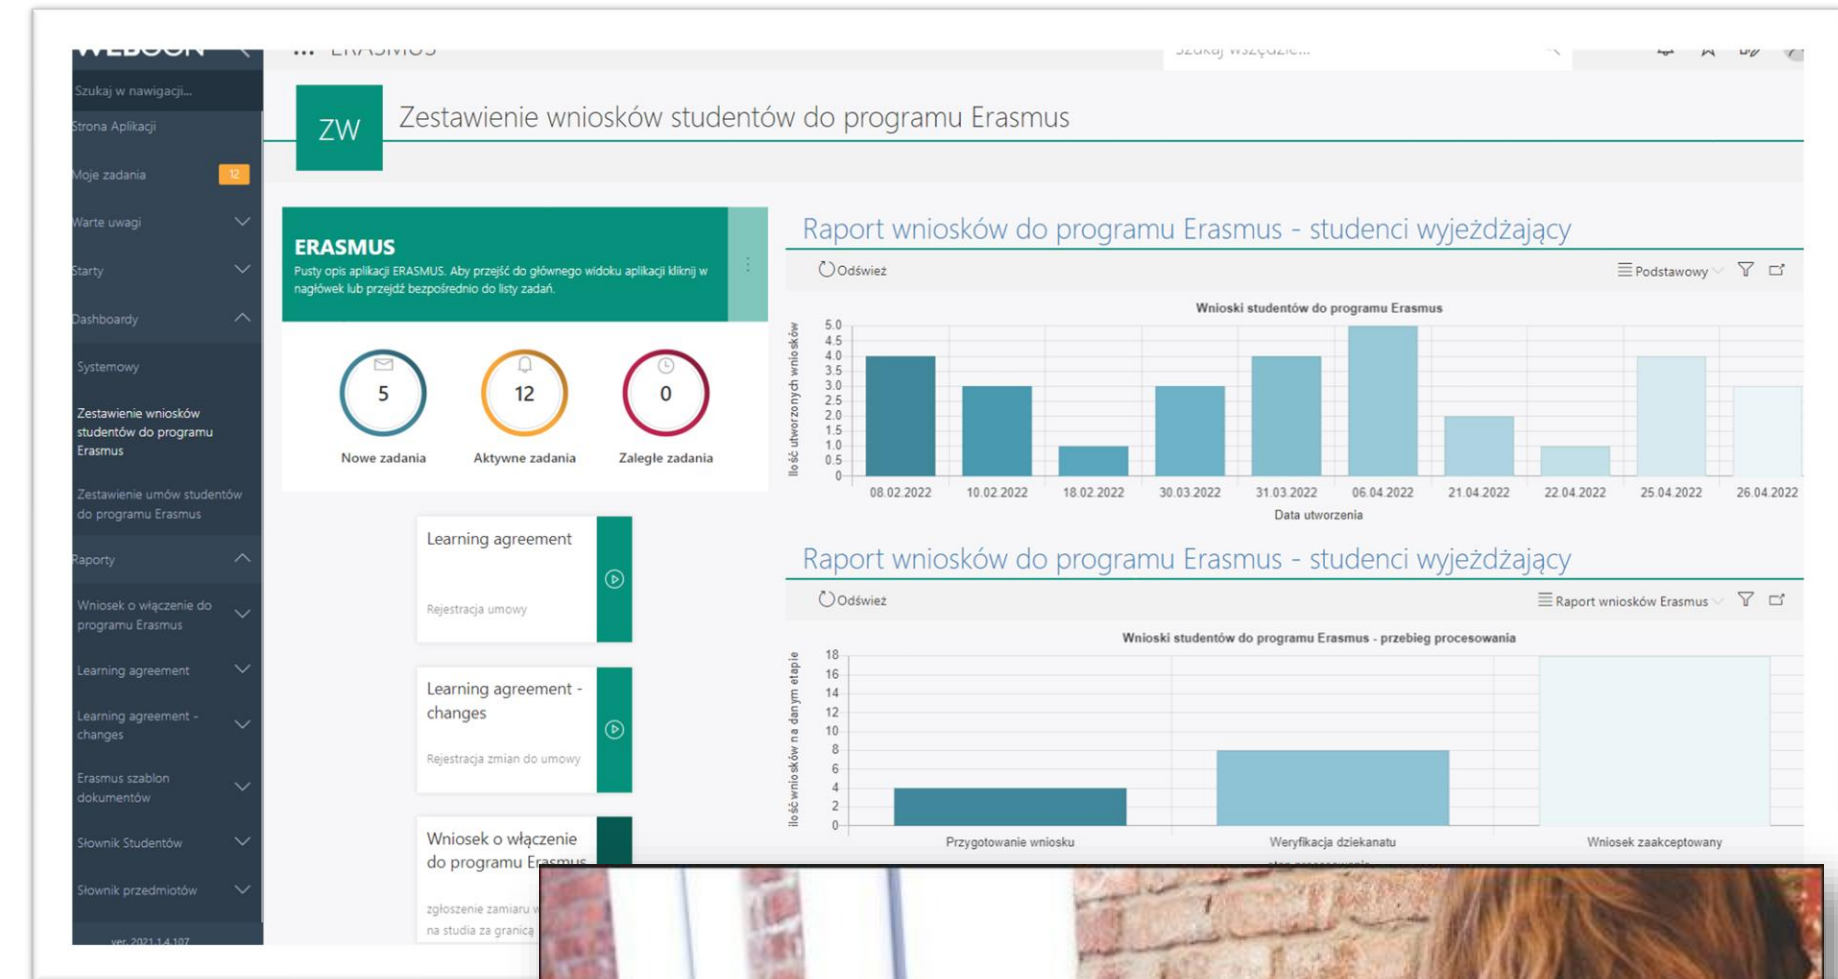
WEBCON ERASMUS Szukaj wszędzie...

Szukaj w nawigacji...
Strona Aplikacji
Moje zadania 12
Warte uwagi
Starty
Dashboardy
Systemowy
Zestawienie wniosków studentów do programu Erasmus
Zestawienie umów studentów do programu Erasmus
Raporty
Wniosek o włączenie do programu Erasmus
Learning agreement
Learning agreement - changes
Erasmus szablon dokumentów
Słownik Studentów
Słownik przedmiotów
ver. 2021.1.4.107

ZW Zestawienie wniosków studentów do programu Erasmus

ERASMUS
Pusty opis aplikacji ERASMUS. Aby przejść do głównego widoku aplikacji kliknij w nagłówek lub przejdź bezpośrednio do listy zadań.

5 Nowe zadania
12 Aktywne zadania
0 Zaległe zadania

Learning agreement
Rejestracja umowy

Learning agreement - changes
Rejestracja zmian do umowy

Wniosek o włączenie do programu Erasmus
zgłoszenie zamiaru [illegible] na studia za granicą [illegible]

Raport wniosków do programu Erasmus - studenci wyjeżdżający
Odśwież
Podstawowy
Wnioski studentów do programu Erasmus
Ilość utworzonych wniosków
5.0 4.5 4.0 3.5 3.0 2.5 2.0 1.5 1.0 0.5 0
08.02.2022 10.02.2022 18.02.2022 30.03.2022 31.03.2022 06.04.2022 21.04.2022 22.04.2022 25.04.2022 26.04.2022
Data utworzenia

Raport wniosków do programu Erasmus - studenci wyjeżdżający
Odśwież
Raport wniosków Erasmus
Wnioski studentów do programu Erasmus - przebieg procesowania
Ilość wniosków na danym etapie
18 16 14 12 10 8 6 4 2 0
Przygotowanie wniosku
Weryfikacja dziekanatu
Wniosek zaakceptowany